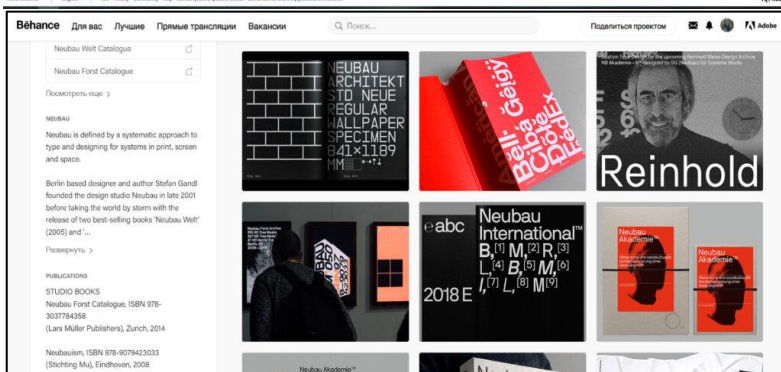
Bēhance Для вас Лучшие Прямые трансляции Вакансии Поиск... Поделиться проектом Adobe

Neubau Welt Catalogue

Neubau Forst Catalogue

Посмотреть еще >

NEUBAU

Neubau is defined by a systematic approach to type and designing for systems in print, screen and space.

Berlin based designer and author Stefan Gandl founded the design studio Neubau in late 2001 before taking the world by storm with the release of two best-selling books 'Neubau Welt' (2005) and '...

Развернуть >

PUBLICATIONS

STUDIO BOOKS
Neubau Forst Catalogue, ISBN 978-3037784358
(Lars Müller Publishers), Zurich, 2014

Neubauism, ISBN 978-9079423033
(Stichting Mu), Eindhoven, 2008

NEUBAU ARCHITEKT STD NEUE REGULAR WALLPAPER SPECIMEN 841×1189 MM

Reinhold

Neubau International™

2018 E

Neubau Akademie™

Neubau Akademie™